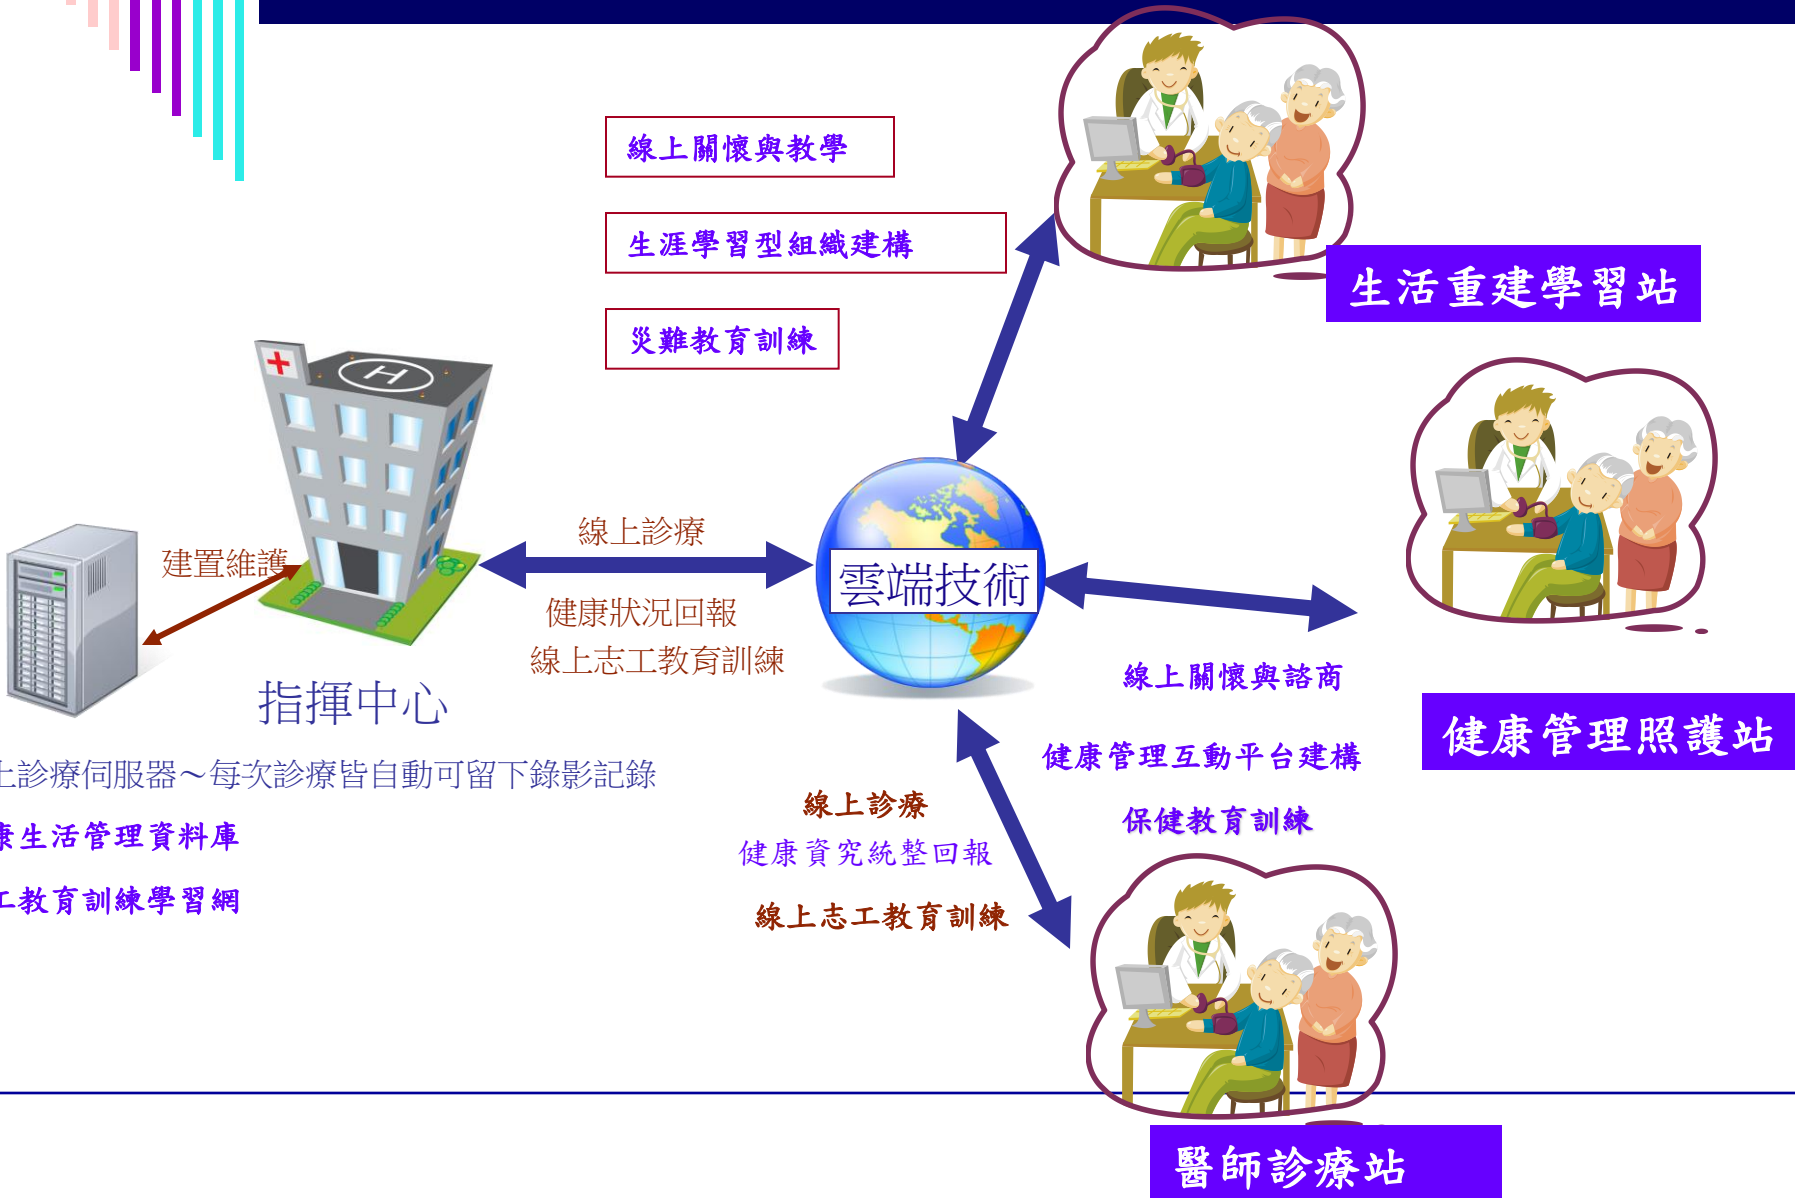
線上關懷與教學

生涯學習型組織建構

災難教育訓練

生活重建學習站

建置維護

線上診療

健康狀況回報

線上志工教育訓練

雲端技術

指揮中心

上診療伺服器～每次診療皆自動可留下錄影記錄

康生活管理資料庫

工教育訓練學習網

線上關懷與諮商

健康管理照護站

健康管理互動平台建構

保健教育訓練

線上診療

健康資究統整回報

線上志工教育訓練

醫師診療站